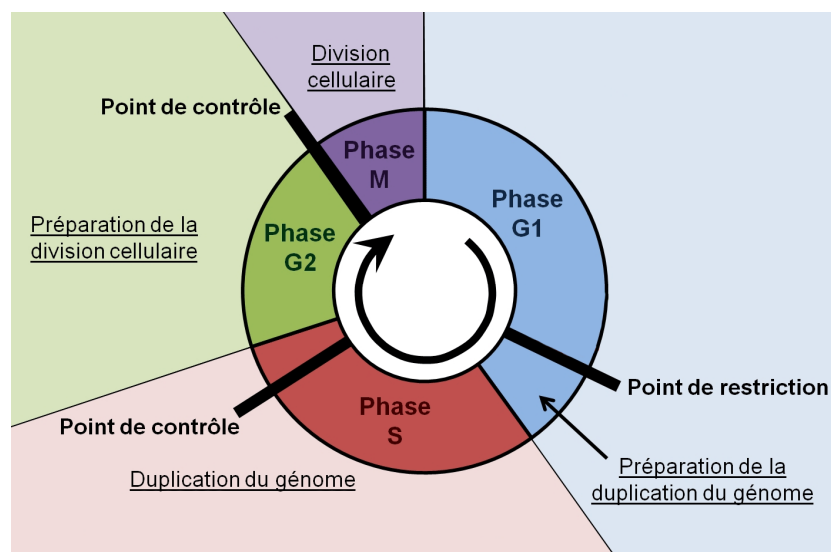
Division cellulaire

Point de contrôle

Phase M

Phase G1

Préparation de la division cellulaire

Phase G2

Point de restriction

Phase S

Point de contrôle

Préparation de la duplication du génome

Duplication du génome